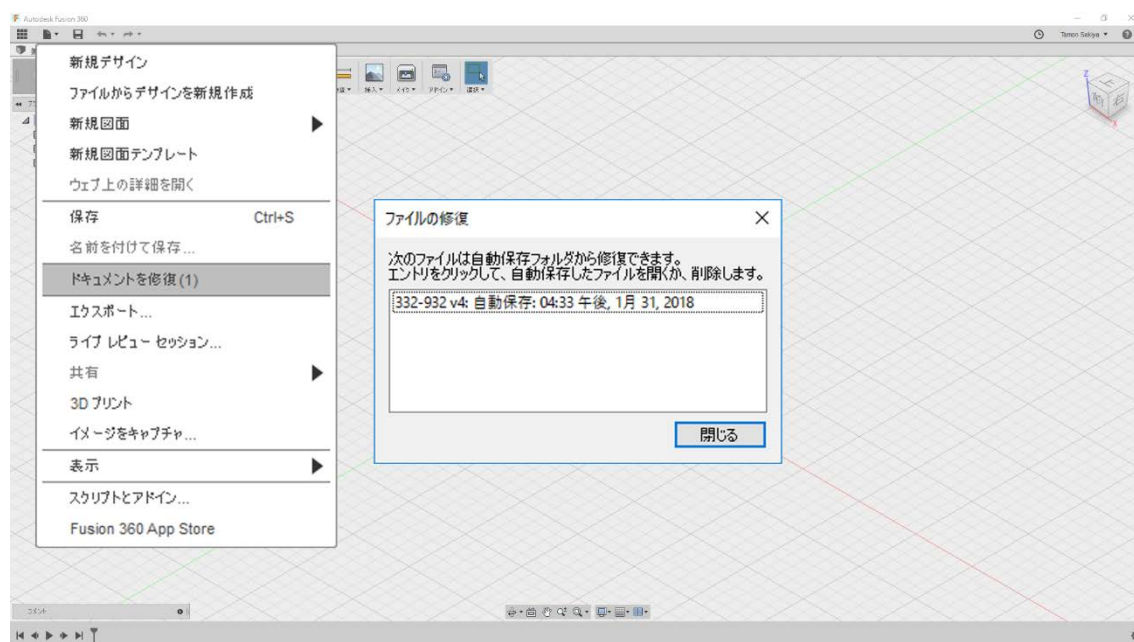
Autodesk Fusion 360

Tamoo Sakiya

新規デザイン
ファイルからデザインを新規作成
新規図面
新規図面テンプレート
ウェブ上の詳細を開く
保存 Ctrl+S
名前を付けて保存...
ドキュメントを修復 (1)
エクスポート...
ライブ レビュー セッション...
共有
3D プリント
イメージをキャプチャ...
表示
スクリプトとアドイン...
Fusion 360 App Store

ファイルの修復
次のファイルは自動保存フォルダから修復できます。
エントリをクリックして、自動保存したファイルを開くか、削除します。
332-932 v4: 自動保存: 04:33 午後, 1月 31, 2018
閉じる

コメント